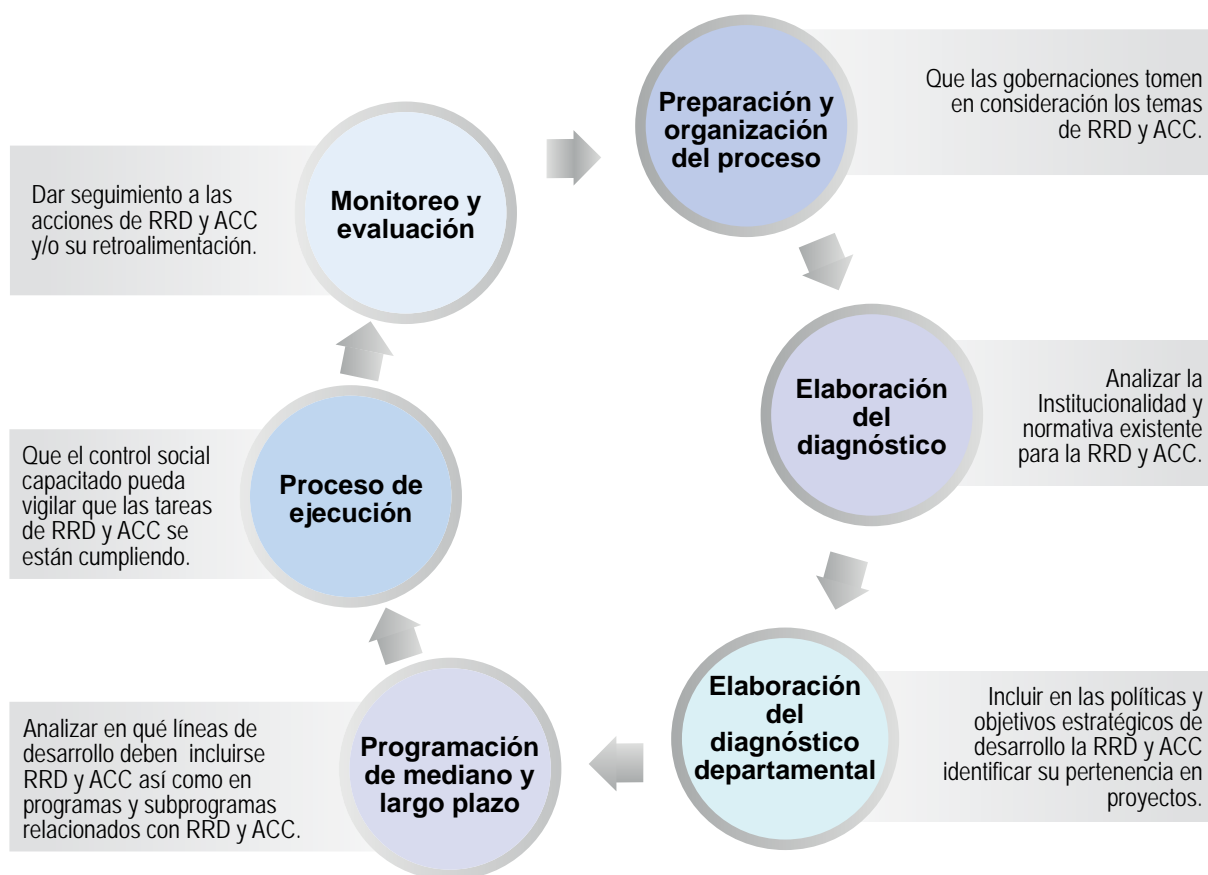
Preparación y organización del proceso

Que las gobernaciones tomen en consideración los temas de RRD y ACC.

Elaboración del diagnóstico

Analizar la Institucionalidad y normativa existente para la RRD y ACC.

Elaboración del diagnóstico departamental

Incluir en las políticas y objetivos estratégicos de desarrollo la RRD y ACC identificar su pertenencia en proyectos.

Programación de mediano y largo plazo

Analizar en qué líneas de desarrollo deben incluirse RRD y ACC así como en programas y subprogramas relacionados con RRD y ACC.

Proceso de ejecución

Que el control social capacitado pueda vigilar que las tareas de RRD y ACC se están cumpliendo.

Monitoreo y evaluación

Dar seguimiento a las acciones de RRD y ACC y/o su retroalimentación.